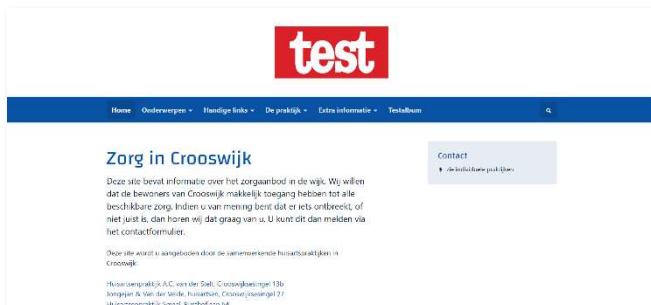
test

Home Onderwerpen ▾ Handige links ▾ De praktijk ▾ Extra informatie ▾ Testalbum

Zorg in Crooswijk

Deze site bevat informatie over het zorgaanbod in de wijk. Wij willen dat de bewoners van Crooswijk makkelijk toegang hebben tot alle beschikbare zorg. Indien u van mening bent dat er iets ontbreekt, of niet juist is, dan horen wij dat graag van u. U kunt dit dan melden via het contactformulier.

Deze site wordt u aangeboden door de samenwerkende huisartspraktijken in Crooswijk:

Huisartsenpraktijk A.C. van der Stelt, Crooswijksesingel 13b
Jongejan & Van der Velde, huisartsen, Crooswijksesingel 27
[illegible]

Contact

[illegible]